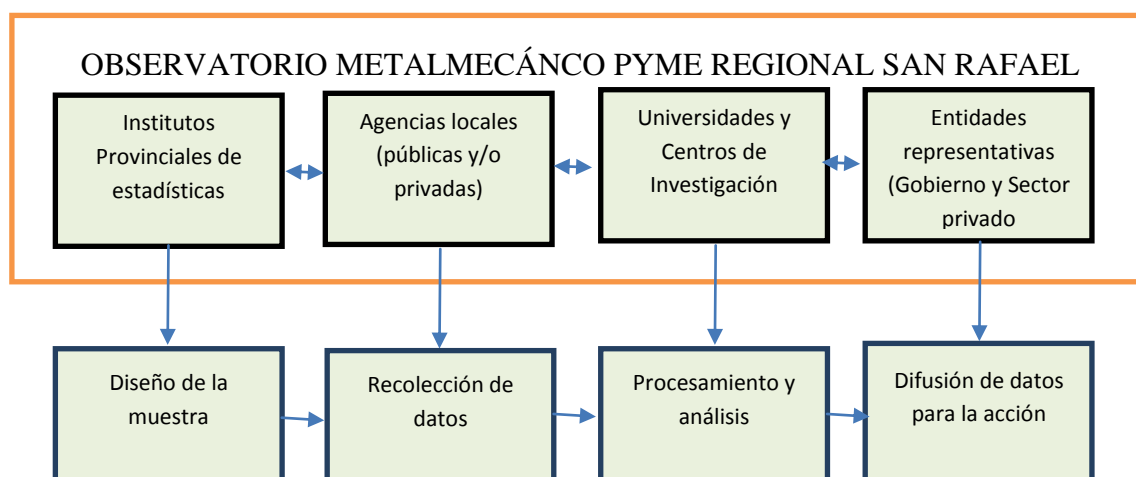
OBSERVATORIO METALMECÁNCO PYME REGIONAL SAN RAFAEL

Institutos Provinciales de estadísticas

Agencias locales (públicas y/o privadas)

Universidades y Centros de Investigación

Entidades representativas (Gobierno y Sector privado

Diseño de la muestra

Recolección de datos

Procesamiento y análisis

Difusión de datos para la acción